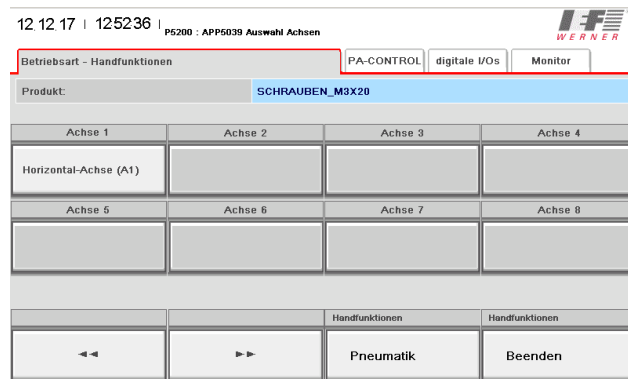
12.12.17 | 12:52:36 | P5200 : APP5039 Auswahl Achsen

IEF WERNER

Betriebsart - Handfunktionen | PA-CONTROL | digitale I/Os | Monitor

Produkt: SCHRAUBEN_M3X20

| Achse 1 | Achse 2 | Achse 3 | Achse 4 |
|---|---|---|---|
| Horizontal-Achse (A1) | | | |

| Achse 5 | Achse 6 | Achse 7 | Achse 8 |
|---|---|---|---|
| | | | |

| | | Handfunktionen | Handfunktionen |
|---|---|---|---|
| ◄◄ | ►► | Pneumatik | Beenden |